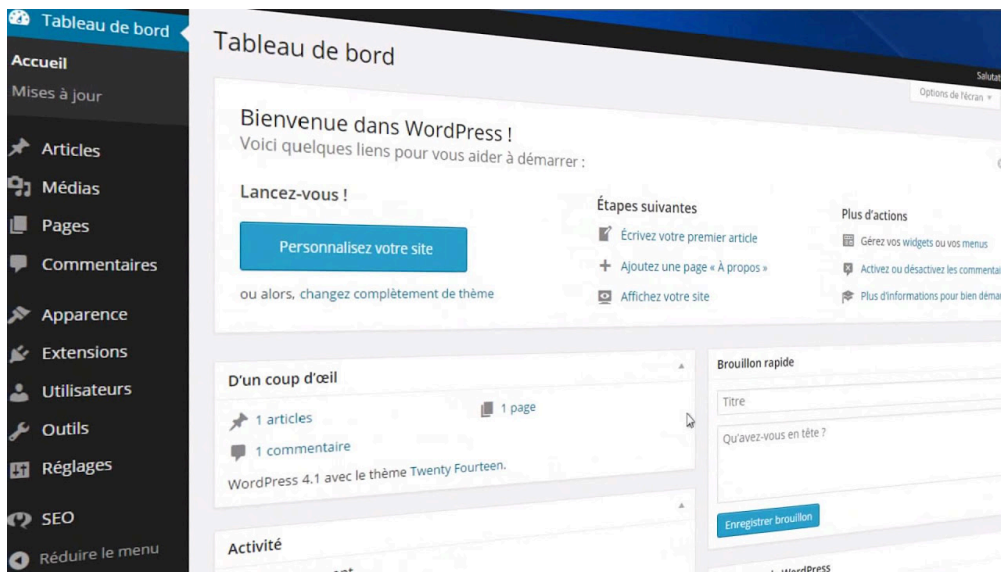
Tableau de bord
Accueil
Mises à jour
Articles
Médias
Pages
Commentaires
Apparence
Extensions
Utilisateurs
Outils
Réglages
SEO
Réduire le menu

Tableau de bord

Salutat
Options de l'écran

Bienvenue dans WordPress !
Voici quelques liens pour vous aider à démarrer :

Lancez-vous !
Personnalisez votre site
ou alors, changez complètement de thème

Étapes suivantes
Écrivez votre premier article
Ajoutez une page « À propos »
Affichez votre site

Plus d'actions
Gérez vos widgets ou vos menus
Activez ou désactivez les commentai
Plus d'informations pour bien déma

D'un coup d'œil
1 articles
1 page
1 commentaire
WordPress 4.1 avec le thème Twenty Fourteen.

Brouillon rapide
Titre
Qu'avez-vous en tête ?
Enregistrer brouillon

Activité
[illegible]
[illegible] WordPress